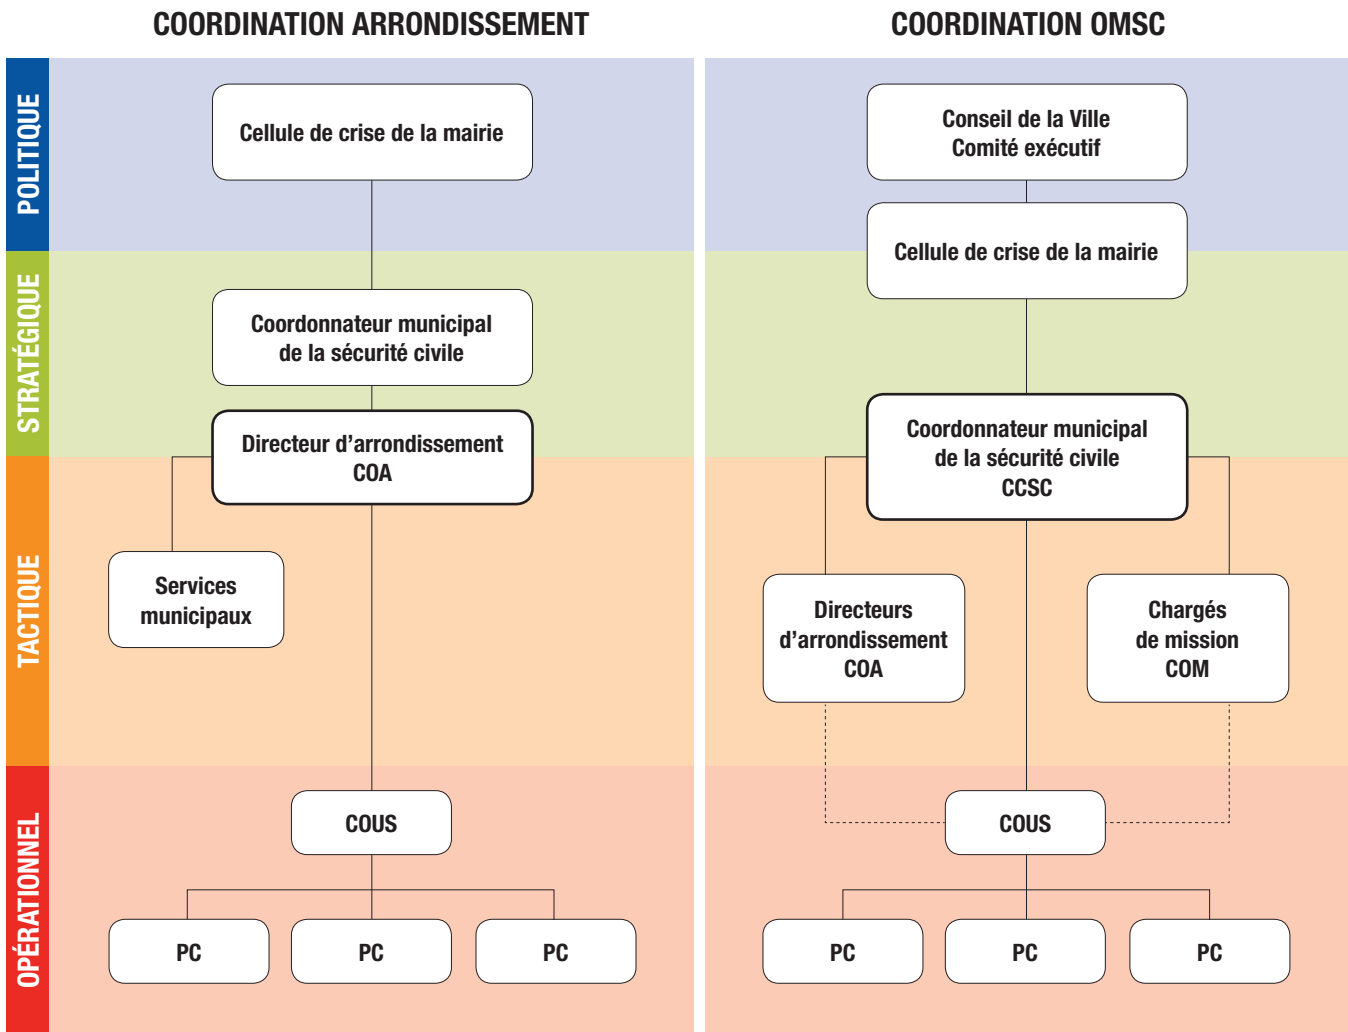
COORDINATION ARRONDISSEMENT

COORDINATION OMSC

POLITIQUE

STRATÉGIQUE

TACTIQUE

OPÉRATIONNEL

Cellule de crise de la mairie

Coordonnateur municipal de la sécurité civile

Directeur d'arrondissement COA

Services municipaux

COUS

PC

PC

PC

Conseil de la Ville Comité exécutif

Cellule de crise de la mairie

Coordonnateur municipal de la sécurité civile CCSC

Directeurs d'arrondissement COA

Chargés de mission COM

COUS

PC

PC

PC